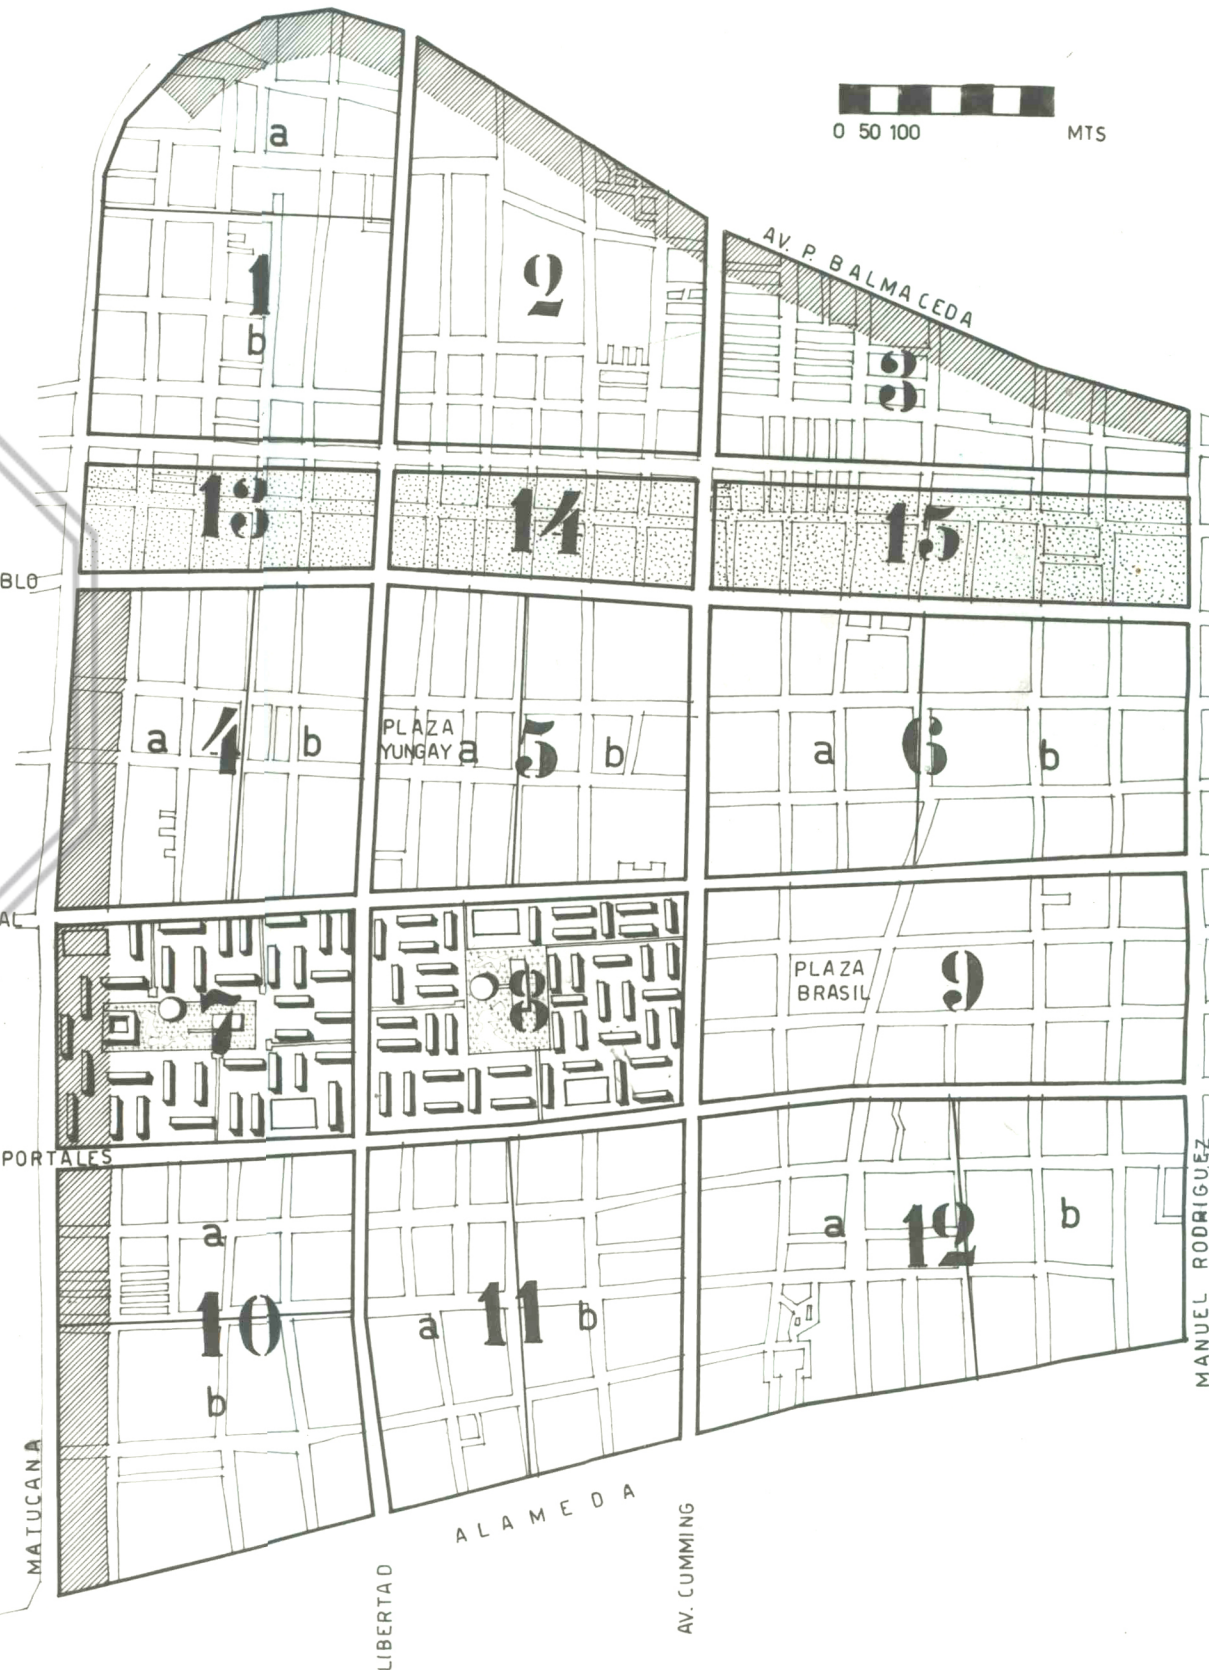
0 50 100 MTS

a
1
b

2

AV. P. BALMACEDA
3

13
14
15

BLO

a 4 b
PLAZA YUNGAY a 5 b
a 6 b

AL
7
8
PLAZA BRASIL 9

PORTALES

a
10
b

a 11 b

a 12 b

MANUEL RODRIGUEZ

MATUCANA

ALAMEDA

LIBERTAD

AV. CUMMING